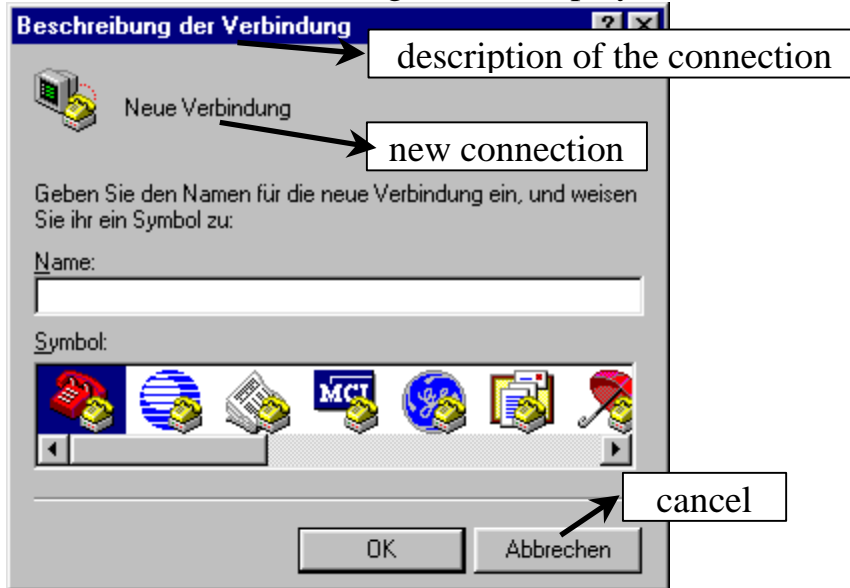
Beschreibung der Verbindung

? X

description of the connection

Neue Verbindung

new connection

Geben Sie den Namen für die neue Verbindung ein, und weisen Sie ihr ein Symbol zu:

Name:

Symbol:

MCI

cancel

OK

Abbrechen